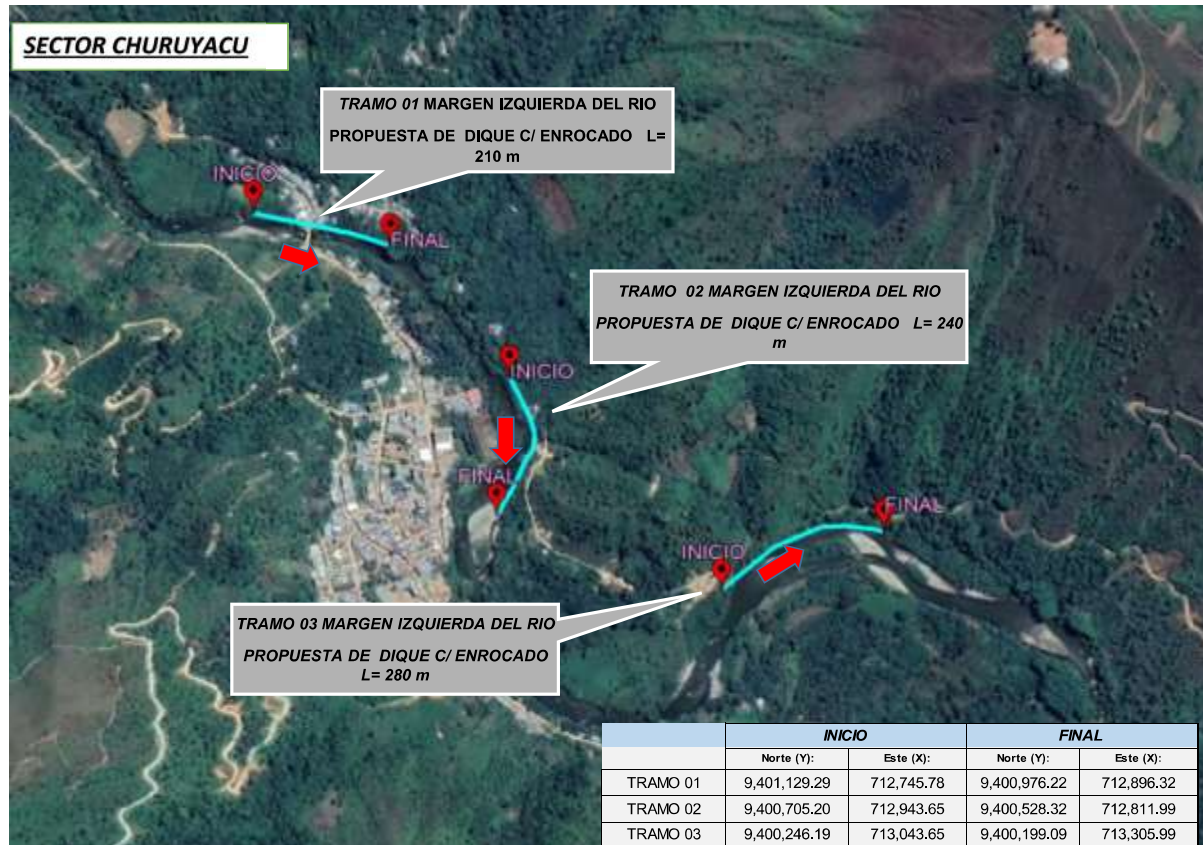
SECTOR CHURUYACU

TRAMO 01 MARGEN IZQUIERDA DEL RIO

PROPUESTA DE DIQUE C/ ENROCADO L= 210 m

INICIO

FINAL

TRAMO 02 MARGEN IZQUIERDA DEL RIO

PROPUESTA DE DIQUE C/ ENROCADO L= 240 m

INICIO

FINAL

FINAL

INICIO

TRAMO 03 MARGEN IZQUIERDA DEL RIO

PROPUESTA DE DIQUE C/ ENROCADO L= 280 m

| | INICIO | | FINAL | |
|---|---|---|---|---|
| | Norte (Y): | Este (X): | Norte (Y): | Este (X): |
| TRAMO 01 | 9,401,129.29 | 712,745.78 | 9,400,976.22 | 712,896.32 |
| TRAMO 02 | 9,400,705.20 | 712,943.65 | 9,400,528.32 | 712,811.99 |
| TRAMO 03 | 9,400,246.19 | 713,043.65 | 9,400,199.09 | 713,305.99 |